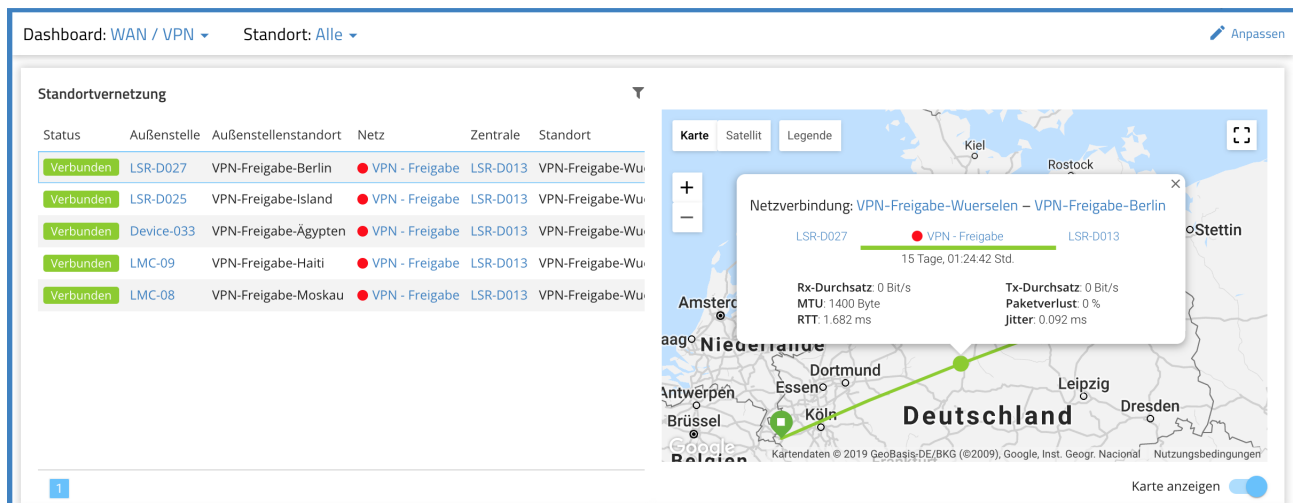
Dashboard: WAN / VPN ▾ Standort: Alle ▾

Anpassen

Standortvernetzung

| Status | Außenstelle | Außenstellenstandort | Netz | Zentrale | Standort |
|---|---|---|---|---|---|
| Verbunden | LSR-D027 | VPN-Freigabe-Berlin | VPN - Freigabe | LSR-D013 | VPN-Freigabe-Wu |
| Verbunden | LSR-D025 | VPN-Freigabe-Island | VPN - Freigabe | LSR-D013 | VPN-Freigabe-Wu |
| Verbunden | Device-033 | VPN-Freigabe-Ägypten | VPN - Freigabe | LSR-D013 | VPN-Freigabe-Wu |
| Verbunden | LMC-09 | VPN-Freigabe-Haiti | VPN - Freigabe | LSR-D013 | VPN-Freigabe-Wu |
| Verbunden | LMC-08 | VPN-Freigabe-Moskau | VPN - Freigabe | LSR-D013 | VPN-Freigabe-Wu |

1

Karte Satellit Legende

Kiel Rostock Stettin Amsterd Haag Niederlande Dortmund Essen Antwerpen Brüssel Köln Deutschland Leipzig Dresden Belgien

Netzverbindung: VPN-Freigabe-Wuerselen – VPN-Freigabe-Berlin

LSR-D027 VPN - Freigabe LSR-D013

15 Tage, 01:24:42 Std.

Rx-Durchsatz: 0 Bit/s
MTU: 1400 Byte
RTT: 1.682 ms

Tx-Durchsatz: 0 Bit/s
Paketverlust: 0 %
Jitter: 0.092 ms

Google Kartendaten © 2019 GeoBasis-DE/BKG (©2009), Google, Inst. Geogr. Nacional Nutzungsbedingungen

Karte anzeigen